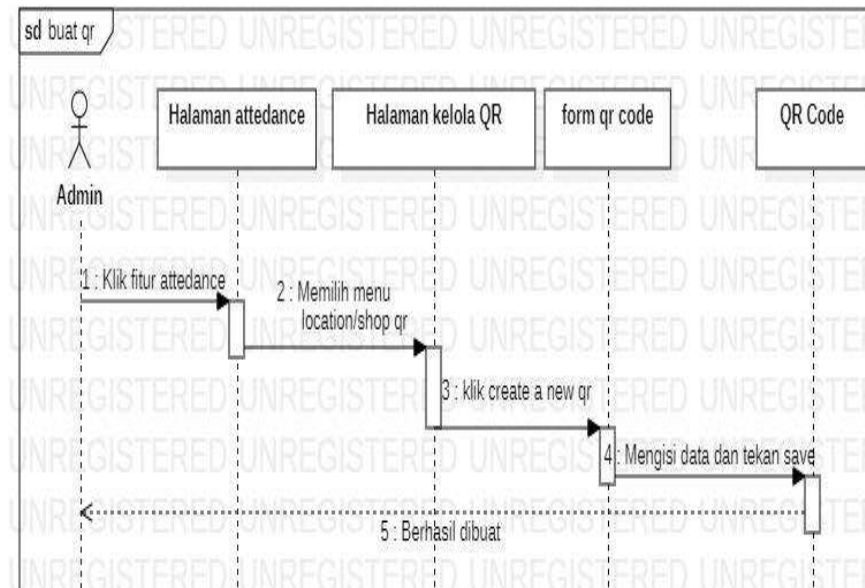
sd buat qr

Admin

Halaman attedance

Halaman kelola QR

form qr code

QR Code

1 : Klik fitur attedance

2 : Memilih menu location/shop qr

3 : klik create a new qr

4 : Mengisi data dan tekan save

5 : Berhasil dibuat

UNREGISTERED UNREGISTERED UNREGISTERED UNREGISTERED